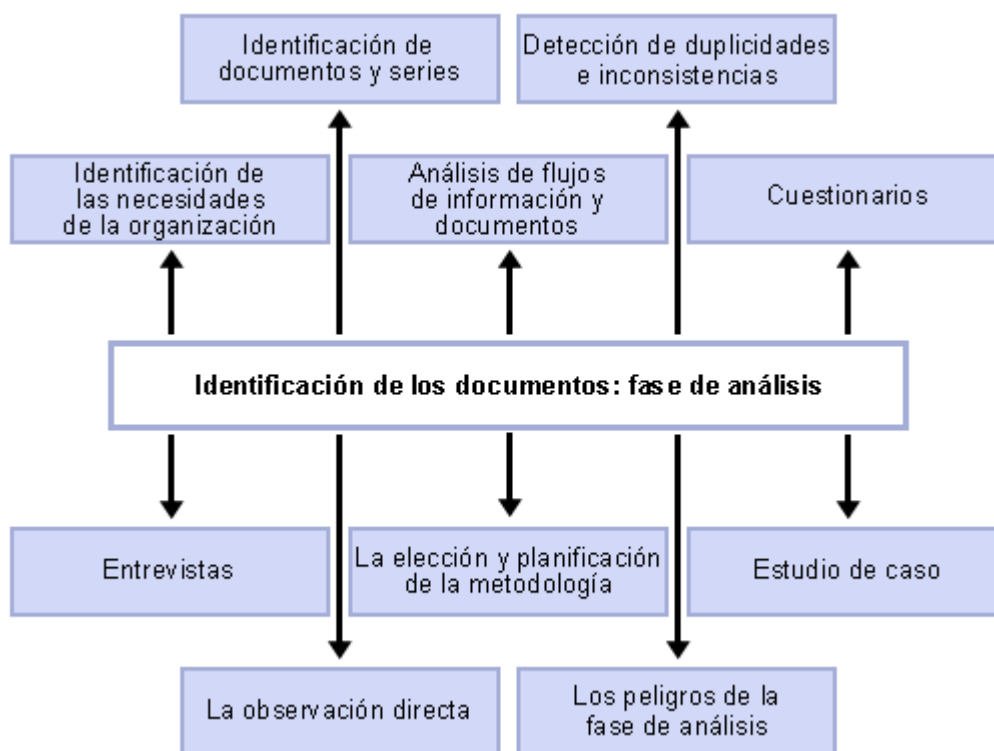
Identificación de documentos y series

Detección de duplicidades e inconsistencias

Identificación de las necesidades de la organización

Análisis de flujos de información y documentos

Cuestionarios

Identificación de los documentos: fase de análisis

Entrevistas

La elección y planificación de la metodología

Estudio de caso

La observación directa

Los peligros de la fase de análisis